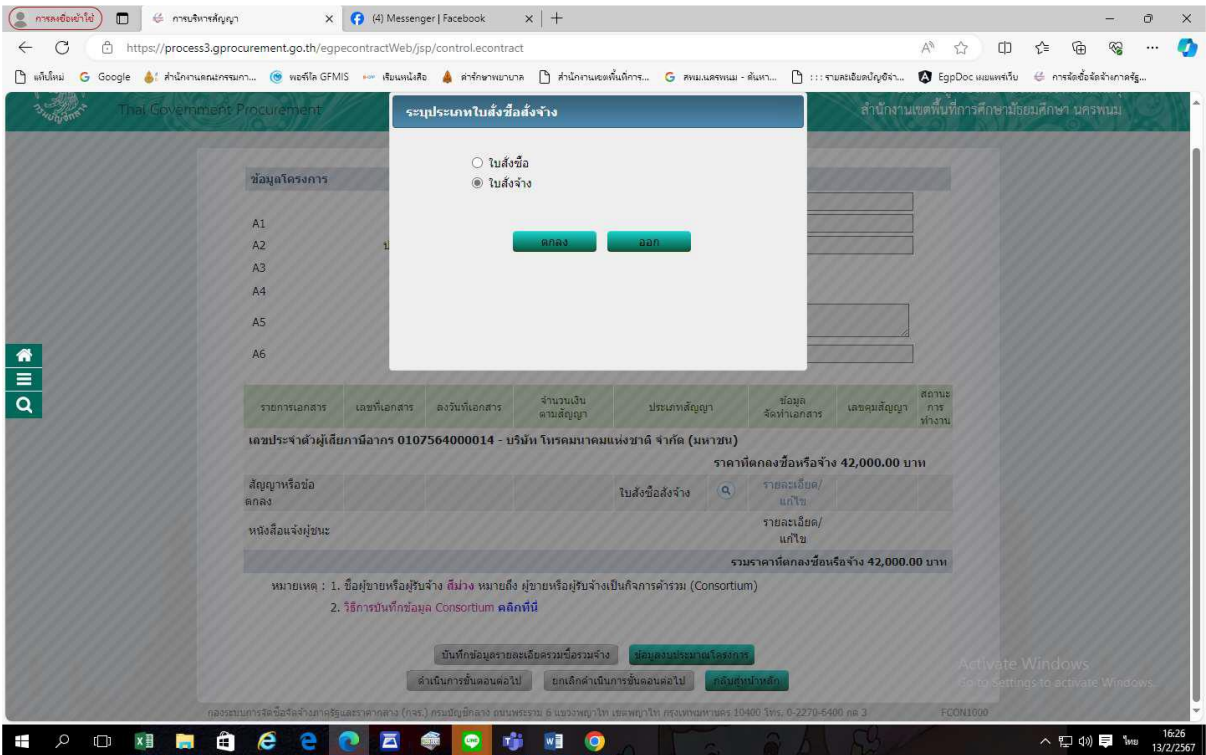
การลงชื่อเข้าใช้ | การบริหารสัญญา | (4) Messenger | Facebook

https://process3.gprocurement.go.th/egpecontractWeb/jsp/control.econtract

แท็บใหม่ Google สำนักงานคณะกรรมการ... พอร์ทัล GFMIS เรียนหนังสือ สำนักงานพยาบาล สำนักงานเขตพื้นที่การ... สพม.นครพนม - ค้นหา... :::รายละเอียดบัญชีจ้า... EgpDoc แผนพัฒนา การจัดซื้อจัดจ้างภาครัฐ...

Thai Government Procurement

สำนักงานเขตพื้นที่การศึกษามัธยมศึกษา นครพนม

ระบุประเภทใบสั่งซื้อสั่งจ้าง

○ ใบสั่งซื้อ
◉ ใบสั่งจ้าง

ตกลง ออก

ข้อมูลโครงการ

A1
A2
A3
A4
A5
A6

| รายการเอกสาร | เลขที่เอกสาร | ลงวันที่เอกสาร | จำนวนเงินตามสัญญา | ประเภทสัญญา | | ข้อมูลจัดทำเอกสาร | เลขคุมสัญญา | สถานะการทำงาน |
|---|---|---|---|---|---|---|---|---|
| เลขประจำตัวผู้เสียภาษีอากร 0107564000014 - บริษัท โทรคมนาคมแห่งชาติ จำกัด (มหาชน) | | | | | | | | |
| ราคาที่ตกลงซื้อหรือจ้าง 42,000.00 บาท | | | | | | | | |
| สัญญาหรือข้อตกลง | | | | ใบสั่งซื้อสั่งจ้าง | | รายละเอียด/แก้ไข | | |
| หนังสือแจ้งผู้ชนะ | | | | | | รายละเอียด/แก้ไข | | |
| รวมราคาที่ตกลงซื้อหรือจ้าง 42,000.00 บาท | | | | | | | | |

หมายเหตุ : 1. ชื่อผู้ขายหรือผู้รับจ้าง สีม่วง หมายถึง ผู้ขายหรือผู้รับจ้างเป็นกิจการค้าร่วม (Consortium)
2. วิธีการบันทึกข้อมูล Consortium คลิกที่นี่

บันทึกข้อมูลรายละเอียดรวมชื่อรวมจ้าง ข้อมูลงบประมาณโครงการ
ดำเนินการขั้นตอนต่อไป ยกเลิกดำเนินการขั้นตอนต่อไป กลับสู่หน้าหลัก

กองระบบการจัดซื้อจัดจ้างภาครัฐและราคากลาง (กจร.) กรมบัญชีกลาง ถนนพระราม 6 แขวงพญาไท เขตพญาไท กรุงเทพมหานคร 10400 โทร. 0-2270-6400 กด 3 FCON1000

Activate Windows
Go to Settings to activate Windows.

ไทย 16:26 13/2/2567